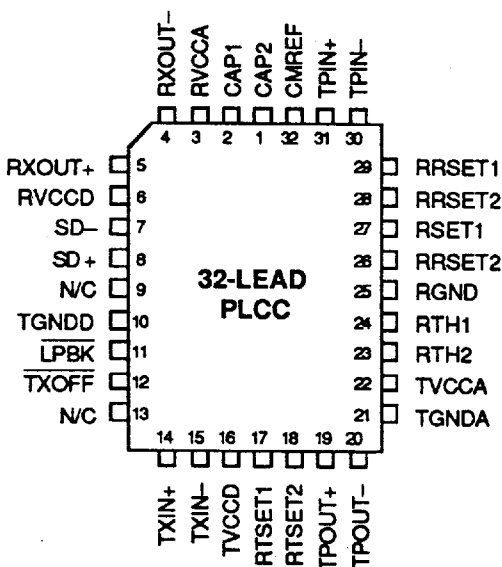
RXOUT–
RVCCA
CAP1
CAP2
CMREF
TPIN+
TPIN–
4 3 2 1 32 31 30

RXOUT+ 5
RVCCD 6
SD– 7
SD+ 8
N/C 9
TGNDD 10
$\overline{LPBK}$ 11
$\overline{TXOFF}$ 12
N/C 13

32-LEAD
PLCC

29 RRSET1
28 RRSET2
27 RSET1
26 RRSET2
25 RGND
24 RTH1
23 RTH2
22 TVCCA
21 TGNDA

14 15 16 17 18 19 20
TXIN+
TXIN–
TVCCD
RTSET1
RTSET2
TPOUT+
TPOUT–